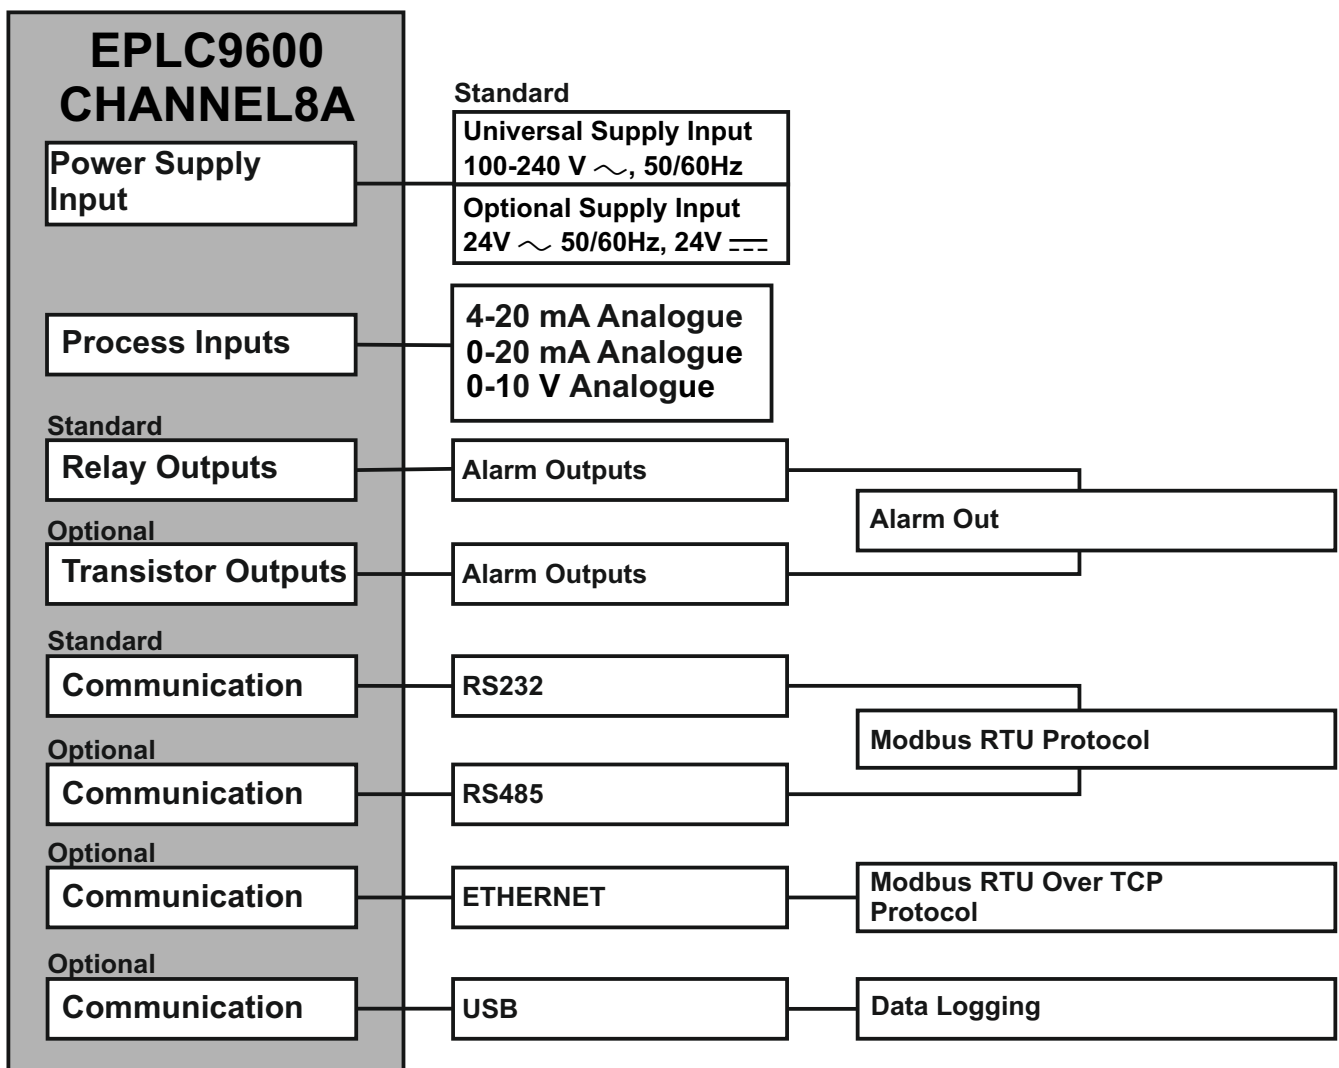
EPLC9600
CHANNEL8A

Power Supply Input

Standard
Universal Supply Input
100-240 V $\sim$, 50/60Hz

Optional Supply Input
24V $\sim$ 50/60Hz, 24V $\eqcirc$

Process Inputs

4-20 mA Analogue
0-20 mA Analogue
0-10 V Analogue

Standard
Relay Outputs

Alarm Outputs

Alarm Out

Optional
Transistor Outputs

Alarm Outputs

Standard
Communication

RS232

Modbus RTU Protocol

Optional
Communication

RS485

Optional
Communication

ETHERNET

Modbus RTU Over TCP Protocol

Optional
Communication

USB

Data Logging